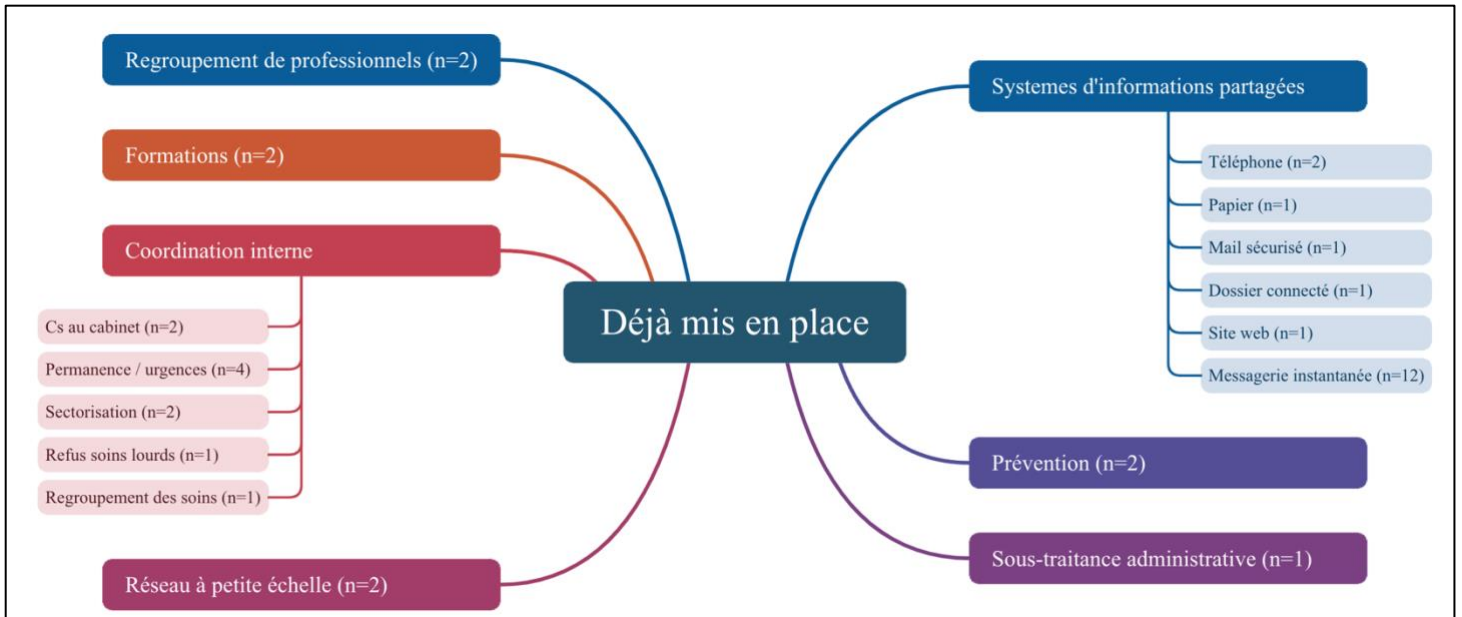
Déjà mis en place

Regroupement de professionnels (n=2)

Formations (n=2)

Coordination interne

Cs au cabinet (n=2)

Permanence / urgences (n=4)

Sectorisation (n=2)

Refus soins lourds (n=1)

Regroupement des soins (n=1)

Réseau à petite échelle (n=2)

Systemes d'informations partagées

Téléphone (n=2)

Papier (n=1)

Mail sécurisé (n=1)

Dossier connecté (n=1)

Site web (n=1)

Messagerie instantanée (n=12)

Prévention (n=2)

Sous-traitance administrative (n=1)